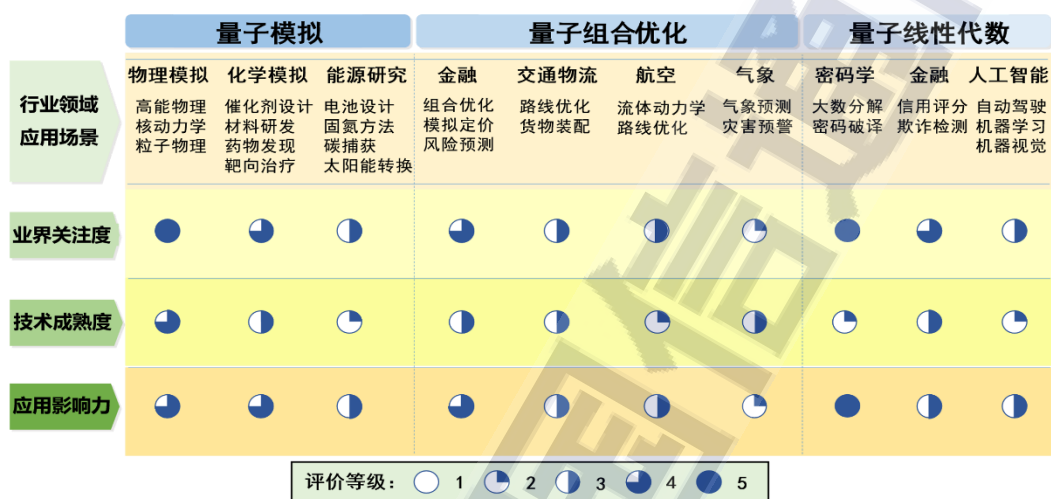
| | 量子模拟 | | | 量子组合优化 | | | | 量子线性代数 | | |
|---|---|---|---|---|---|---|---|---|---|---|
| | 物理模拟 | 化学模拟 | 能源研究 | 金融 | 交通物流 | 航空 | 气象 | 密码学 | 金融 | 人工智能 |
| 行业领域应用场景 | 高能物理 核动力学 粒子物理 | 催化剂设计 材料研发 药物发现 靶向治疗 | 电池设计 固氮方法 碳捕获 太阳能转换 | 组合优化 模拟定价 风险预测 | 路线优化 货物装配 | 流体动力学 路线优化 | 气象预测 灾害预警 | 大数分解 密码破译 | 信用评分 欺诈检测 | 自动驾驶 机器学习 机器视觉 |
| 业界关注度 | | | | | | | | | | |
| 技术成熟度 | | | | | | | | | | |
| 应用影响力 | | | | | | | | | | |

评价等级： 1 2 3 4 5